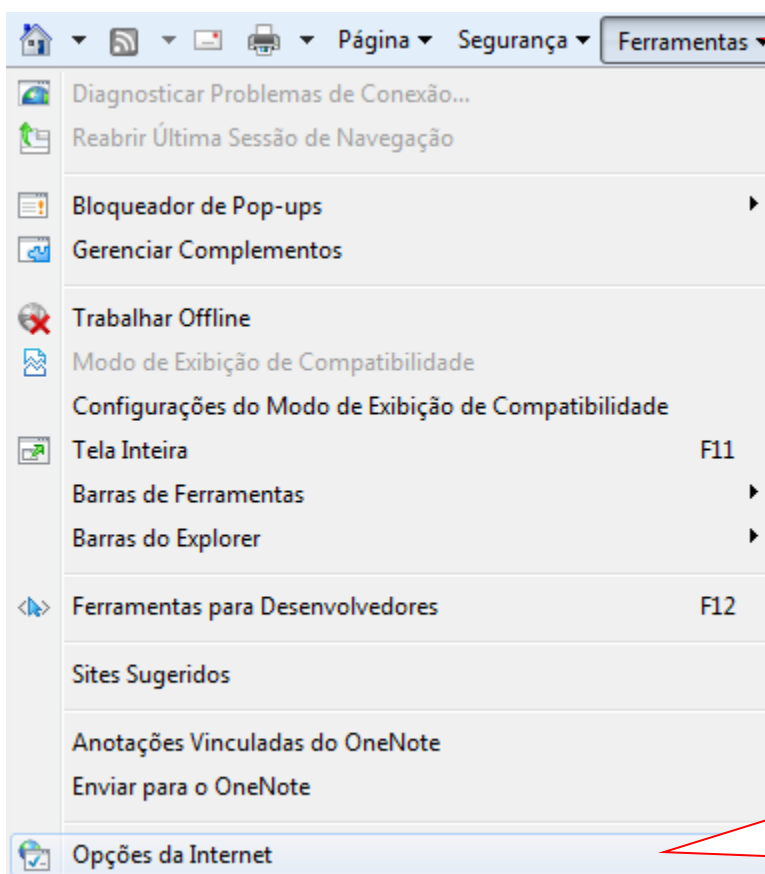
Página ▾ Segurança ▾ Ferramentas ▾

Diagnosticar Problemas de Conexão...
Reabrir Última Sessão de Navegação

Bloqueador de Pop-ups
Gerenciar Complementos

Trabalhar Offline
Modo de Exibição de Compatibilidade
Configurações do Modo de Exibição de Compatibilidade
Tela Inteira F11
Barras de Ferramentas
Barras do Explorer

Ferramentas para Desenvolvedores F12

Sites Sugeridos

Anotações Vinculadas do OneNote
Enviar para o OneNote

Opções da Internet